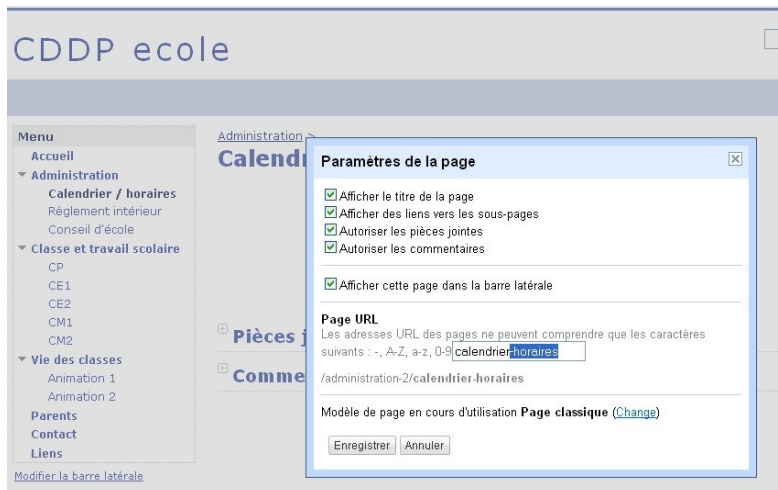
CDDP ecole

Menu
Accueil
Administration
Calendrier / horaires
Règlement intérieur
Conseil d'école
Classe et travail scolaire
CP
CE1
CE2
CM1
CM2
Vie des classes
Animation 1
Animation 2
Parents
Contact
Liens
Modifier la barre latérale

Administration >
Calendr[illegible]

Pièces j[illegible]

Comme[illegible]

Paramètres de la page

Afficher le titre de la page
Afficher des liens vers les sous-pages
Autoriser les pièces jointes
Autoriser les commentaires

Afficher cette page dans la barre latérale

Page URL
Les adresses URL des pages ne peuvent comprendre que les caractères suivants : -, A-Z, a-z, 0-9 calendrier-horaires

/administration-2/calendrier-horaires

Modèle de page en cours d'utilisation Page classique (Change)

Enregistrer Annuler